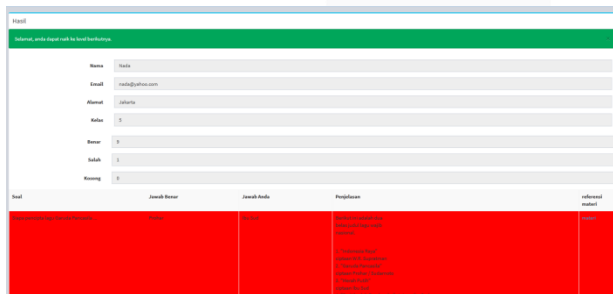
Hasil

Selamat, anda dapat naik ke level berikutnya.

Nama: Nada

Email: nada@yahoo.com

Alamat: Jakarta

Kelas: 5

Benar: 9

Salah: 1

Kosong: 0

| Soal | Jawab Benar | Jawab Anda | Penjelasan | referensi materi |
|---|---|---|---|---|
| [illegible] | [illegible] | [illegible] | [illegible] | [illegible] |